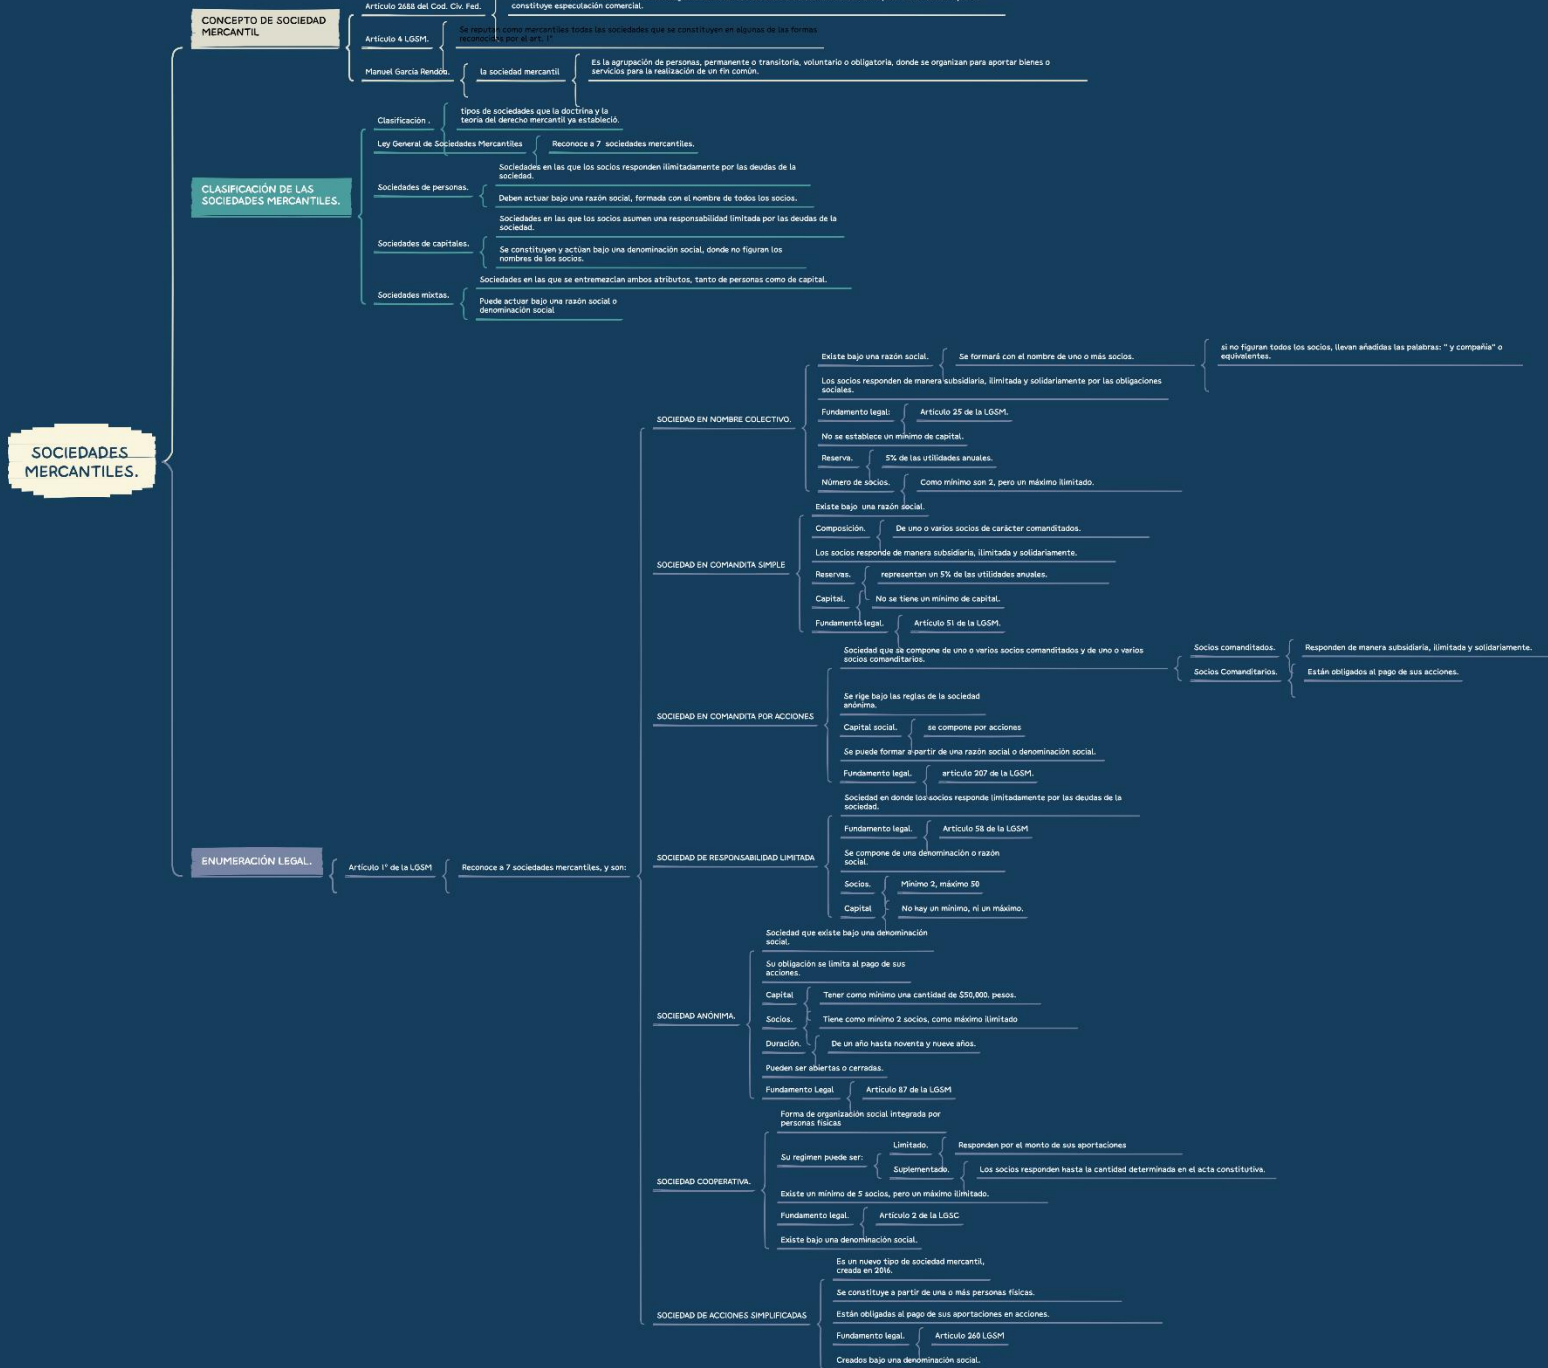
SOCIEDADES MERCANTILES.

CONCEPTO DE SOCIEDAD MERCANTIL

Artículo 2688 del Cod. Civ. Fed.

constituye especulación comercial.

Artículo 4 LGSM.

Se reputan como mercantiles todas las sociedades que se constituyen en algunas de las formas reconocidas por el art. 1°

Manuel García Rendon.

la sociedad mercantil

Es la agrupación de personas, permanente o transitoria, voluntario o obligatoria, donde se organizan para aportar bienes o servicios para la realización de un fin común.

CLASIFICACIÓN DE LAS SOCIEDADES MERCANTILES.

Clasificación .

tipos de sociedades que la doctrina y la teoría del derecho mercantil ya estableció.

Ley General de Sociedades Mercantiles

Reconoce a 7 sociedades mercantiles.

Sociedades de personas.

Sociedades en las que los socios responden ilimitadamente por las deudas de la sociedad.

Deben actuar bajo una razón social, formada con el nombre de todos los socios.

Sociedades de capitales.

Sociedades en las que los socios asumen una responsabilidad limitada por las deudas de la sociedad.

Se constituyen y actúan bajo una denominación social, donde no figuran los nombres de los socios.

Sociedades mixtas.

Sociedades en las que se entremezclan ambos atributos, tanto de personas como de capital.

Puede actuar bajo una razón social o denominación social

ENUMERACIÓN LEGAL.

Artículo 1° de la LGSM

Reconoce a 7 sociedades mercantiles, y son:

SOCIEDAD EN NOMBRE COLECTIVO.

Existe bajo una razón social.

Se formará con el nombre de uno o más socios.

si no figuran todos los socios, llevan añadidas las palabras: " y compañía" o equivalentes.

Los socios responden de manera subsidiaria, ilimitada y solidariamente por las obligaciones sociales.

Fundamento legal:

Articulo 25 de la LGSM.

No se establece un mínimo de capital.

Reserva.

5% de las utilidades anuales.

Número de socios.

Como mínimo son 2, pero un máximo ilimitado.

SOCIEDAD EN COMANDITA SIMPLE

Existe bajo una razón social.

Composición.

De uno o varios socios de carácter comanditados.

Los socios responde de manera subsidiaria, ilimitada y solidariamente.

Reservas.

representan un 5% de las utilidades anuales.

Capital.

No se tiene un mínimo de capital.

Fundamento legal.

Artículo 51 de la LGSM.

SOCIEDAD EN COMANDITA POR ACCIONES

Sociedad que se compone de uno o varios socios comanditados y de uno o varios socios comanditarios.

Socios comanditados.

Responden de manera subsidiaria, ilimitada y solidariamente.

Socios Comanditarios.

Están obligados al pago de sus acciones.

Se rige bajo las reglas de la sociedad anónima.

Capital social.

se compone por acciones

Se puede formar a partir de una razón social o denominación social.

Fundamento legal.

artículo 207 de la LGSM.

SOCIEDAD DE RESPONSABILIDAD LIMITADA

Sociedad en donde los socios responde limitadamente por las deudas de la sociedad.

Fundamento legal.

Artículo 58 de la LGSM

Se compone de una denominación o razón social.

Socios.

Mínimo 2, máximo 50

Capital

No hay un mínimo, ni un máximo.

SOCIEDAD ANÓNIMA.

Sociedad que existe bajo una denominación social.

Su obligación se limita al pago de sus acciones.

Capital

Tener como mínimo una cantidad de $50,000. pesos.

Socios.

Tiene como mínimo 2 socios, como máximo ilimitado

Duración.

De un año hasta noventa y nueve años.

Pueden ser abiertas o cerradas.

Fundamento Legal

Artículo 87 de la LGSM

SOCIEDAD COOPERATIVA.

Forma de organización social integrada por personas físicas

Su regimen puede ser:

Limitado.

Responden por el monto de sus aportaciones

Suplementado.

Los socios responden hasta la cantidad determinada en el acta constitutiva.

Existe un mínimo de 5 socios, pero un máximo ilimitado.

Fundamento legal.

Artículo 2 de la LGSC

Existe bajo una denominación social.

SOCIEDAD DE ACCIONES SIMPLIFICADAS

Es un nuevo tipo de sociedad mercantil, creada en 2016.

Se constituye a partir de una o más personas físicas.

Están obligadas al pago de sus aportaciones en acciones.

Fundamento legal.

Artículo 260 LGSM

Creados bajo una denominación social.